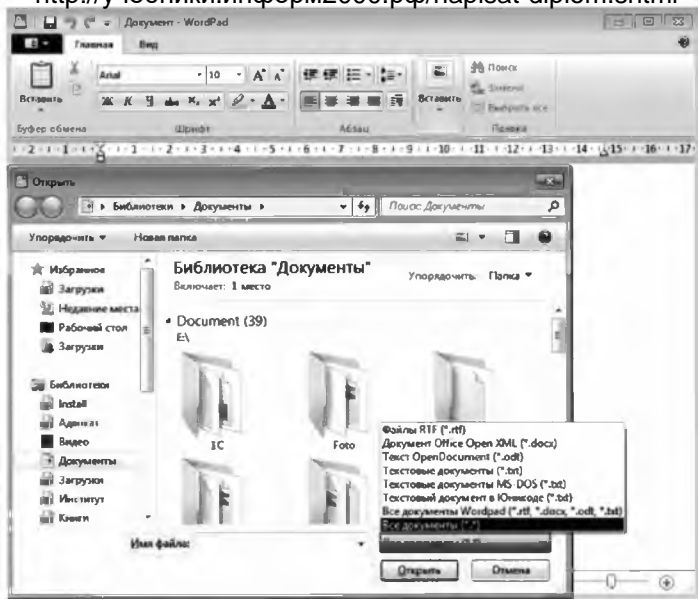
http://учебникиинформ2000.рф/napisat-diplom.shtml

Документ - WordPad

Главная Вид

Вставить

Arial 10

Буфер обмена Шрифт Абзац Вставить

Поиск
Заменить
Выделить все
Правка

Открыть

Библиотеки ▸ Документы ▸

Поиск: Документы

Упорядочить ▾ Новая папка

Избранное
Загрузки
Недавние места
Рабочий стол
Загрузки

Библиотеки
Install
Админ
Видео
Документы
Загрузки
Институт
Книги

Библиотека "Документы"
Включает: 1 место

Упорядочить: Папка ▾

Document (39)
E:\

1C

Foto

Файлы RTF (*.rtf)
Документ Office Open XML (*.docx)
Текст OpenDocument (*.odt)
Текстовые документы (*.txt)
Текстовые документы MS-DOS (*.txt)
Текстовый документ в Юникоде (*.txt)
Все документы Wordpad (*.rtf, *.docx, *.odt, *.txt)
Все документы (*.*)

Имя файла:

Открыть

Отмена